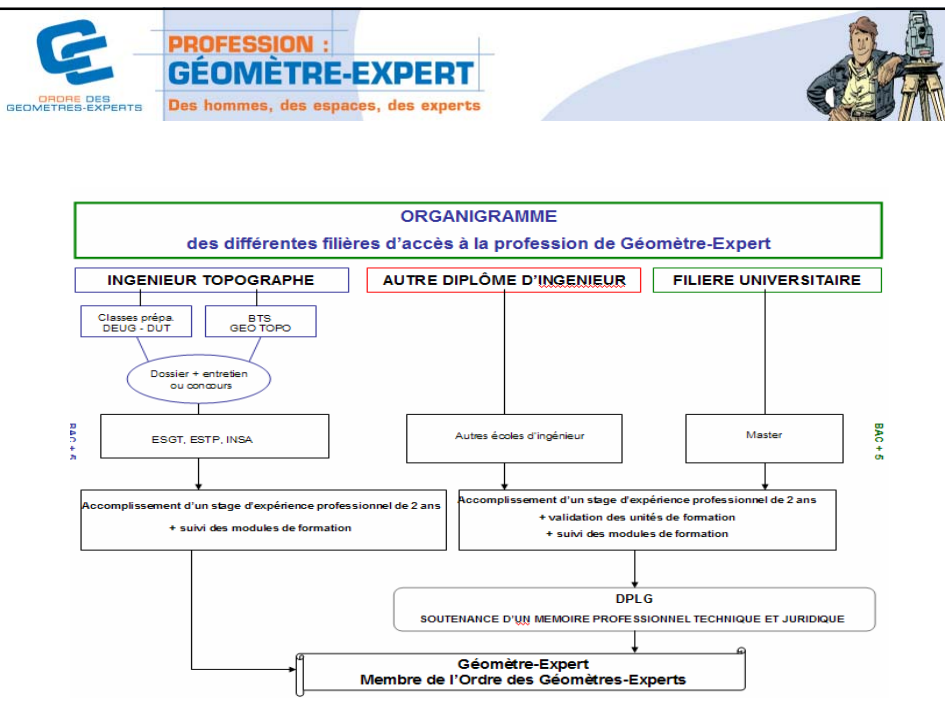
ORDRE DES GÉOMÈTRES-EXPERTS

PROFESSION :
GÉOMÈTRE-EXPERT
Des hommes, des espaces, des experts

ORGANIGRAMME
des différentes filières d'accès à la profession de Géomètre-Expert

INGENIEUR TOPOGRAPHE

AUTRE DIPLÔME D'INGENIEUR

FILIERE UNIVERSITAIRE

Classes prépa. DEUG - DUT

BTS GEO TOPO

Dossier + entretien ou concours

BAC + 5

ESGT, ESTP, INSA

Autres écoles d'ingénieur

Master

BAC + 5

Accomplissement d'un stage d'expérience professionnel de 2 ans
+ suivi des modules de formation

Accomplissement d'un stage d'expérience professionnel de 2 ans
+ validation des unités de formation
+ suivi des modules de formation

DPLG
SOUTENANCE D'UN MEMOIRE PROFESSIONNEL TECHNIQUE ET JURIDIQUE

Géomètre-Expert
Membre de l'Ordre des Géomètres-Experts